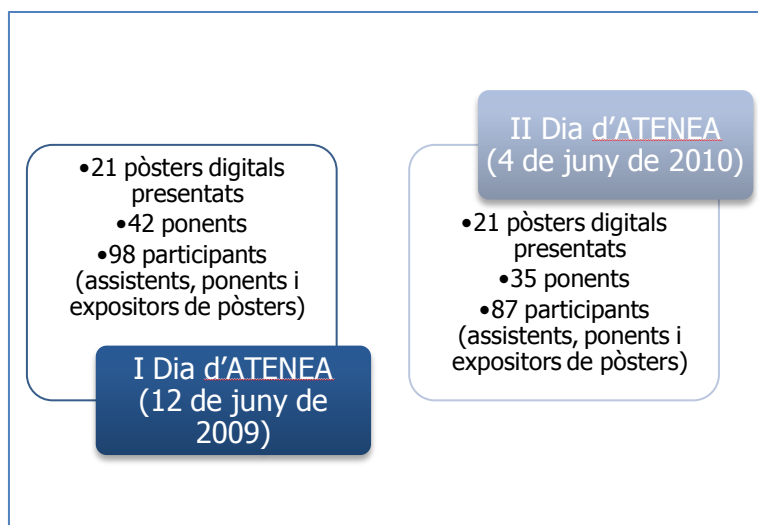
•21 pòsters digitals presentats
•42 ponents
•98 participants (assistents, ponents i expositors de pòsters)

I Dia d'ATENEA (12 de juny de 2009)

II Dia d'ATENEA (4 de juny de 2010)

•21 pòsters digitals presentats
•35 ponents
•87 participants (assistents, ponents i expositors de pòsters)